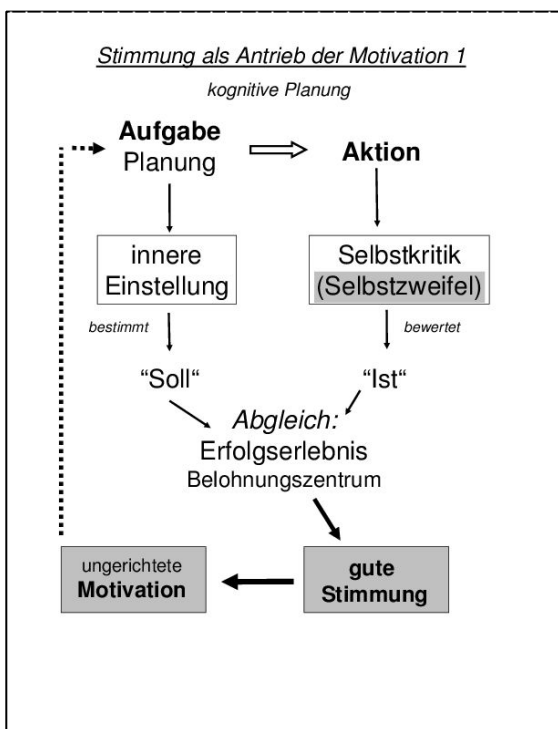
Stimmung als Antrieb der Motivation 1

kognitive Planung

Aufgabe
Planung

Aktion

innere Einstellung

Selbstkritik (Selbstzweifel)

bestimmt

bewertet

"Soll"

"Ist"

Abgleich:
Erfolgserlebnis
Belohnungszentrum

ungerichtete
Motivation

gute
Stimmung